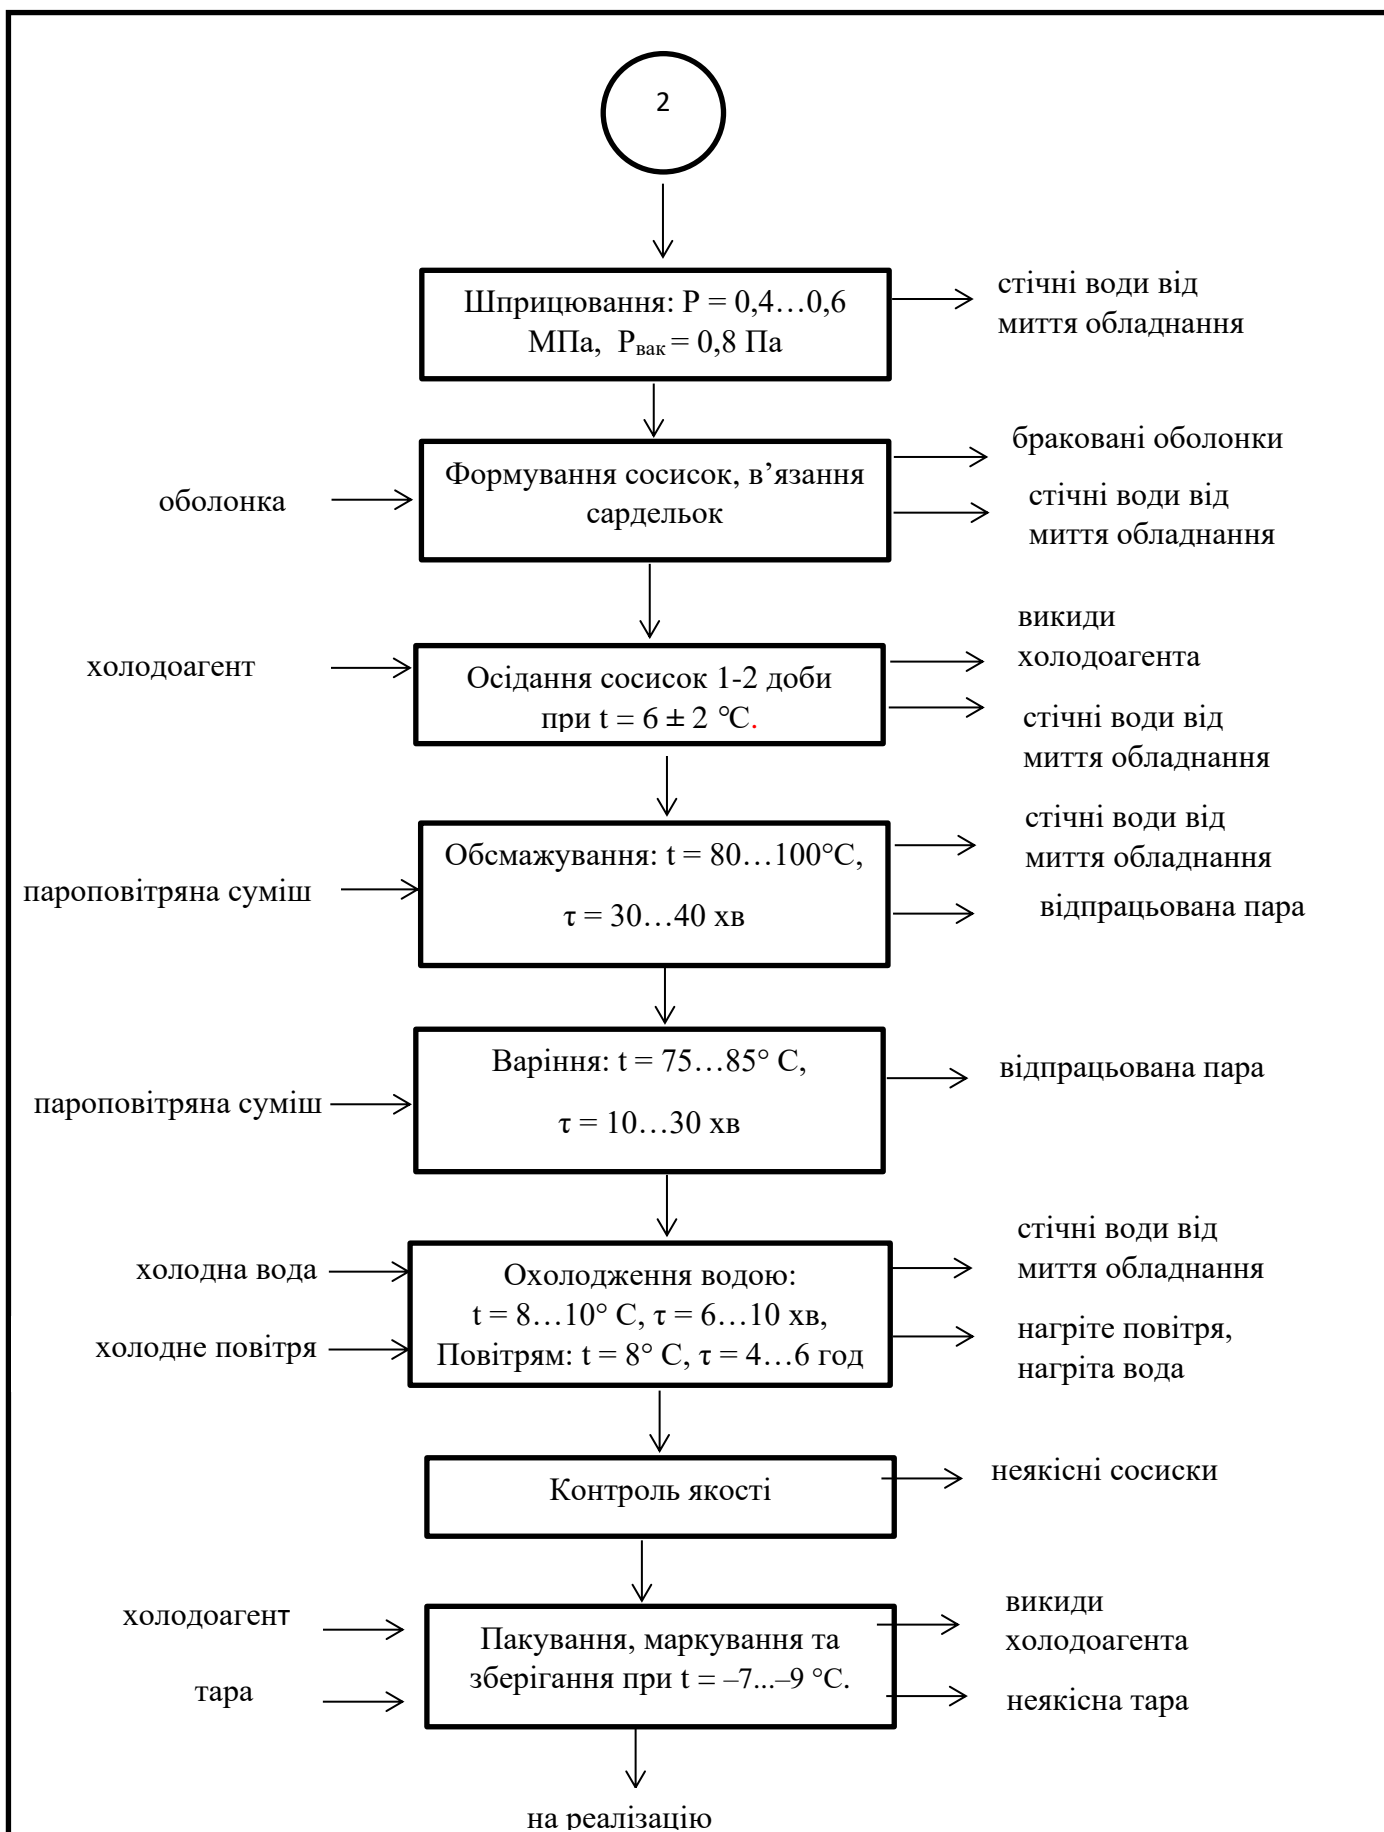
2

Шприцювання: P = 0,4…0,6 МПа, $P_{вак}$ = 0,8 Па

стічні води від миття обладнання

оболонка

Формування сосисок, в'язання сардельок

браковані оболонки

стічні води від миття обладнання

холодоагент

Осідання сосисок 1-2 доби при t = 6 ± 2 ℃.

викиди холодоагента

стічні води від миття обладнання

пароповітряна суміш

Обсмажування: t = 80…100°С, τ = 30…40 хв

стічні води від миття обладнання

відпрацьована пара

пароповітряна суміш

Варіння: t = 75…85° С, τ = 10…30 хв

відпрацьована пара

холодна вода

холодне повітря

Охолодження водою: t = 8…10° С, τ = 6…10 хв, Повітрям: t = 8° С, τ = 4…6 год

стічні води від миття обладнання

нагріте повітря, нагріта вода

Контроль якості

неякісні сосиски

холодоагент

тара

Пакування, маркування та зберігання при t = –7...–9 °С.

викиди холодоагента

неякісна тара

на реалізацію